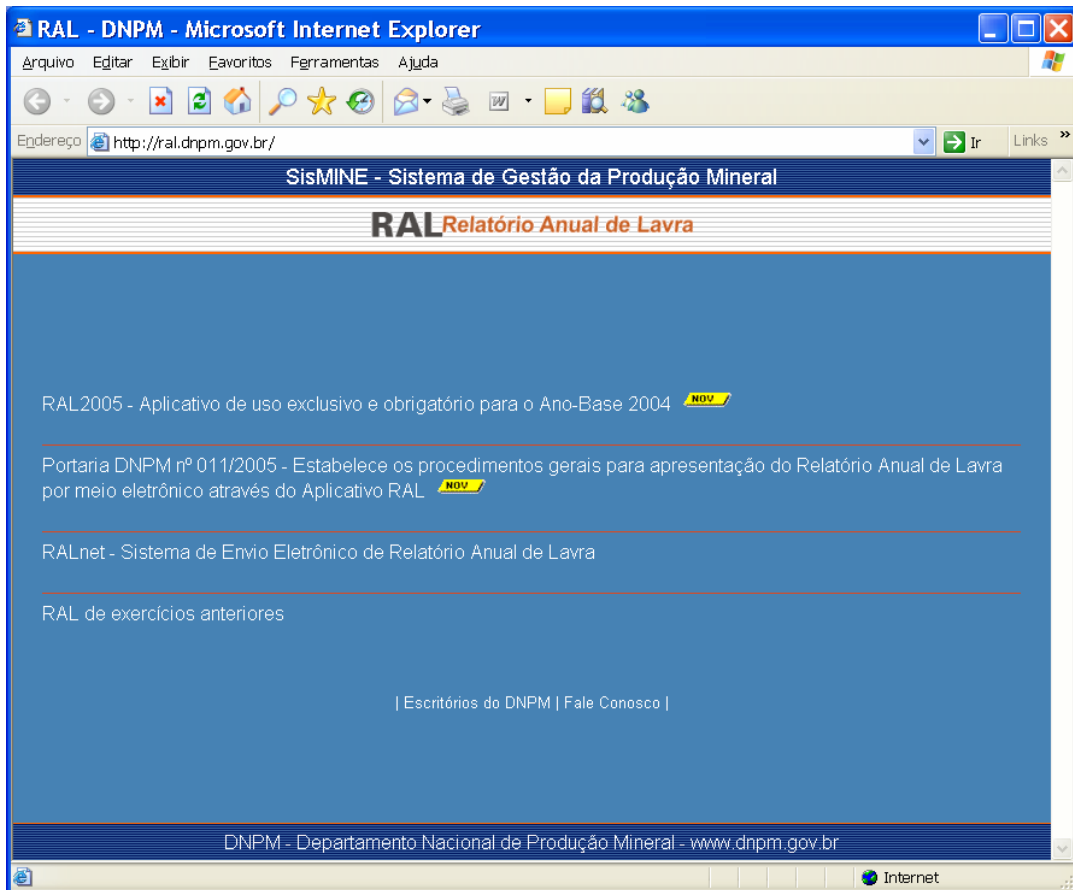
RAL - DNPM - Microsoft Internet Explorer

Arquivo Editar Exibir Favoritos Ferramentas Ajuda

Endereço http://ral.dnpm.gov.br/ Ir Links

SisMINE - Sistema de Gestão da Produção Mineral

RAL Relatório Anual de Lavra

RAL2005 - Aplicativo de uso exclusivo e obrigatório para o Ano-Base 2004 NOV

Portaria DNPM nº 011/2005 - Estabelece os procedimentos gerais para apresentação do Relatório Anual de Lavra por meio eletrônico através do Aplicativo RAL NOV

RALnet - Sistema de Envio Eletrônico de Relatório Anual de Lavra

RAL de exercícios anteriores

| Escritórios do DNPM | Fale Conosco |

DNPM - Departamento Nacional de Produção Mineral - www.dnpm.gov.br

Internet